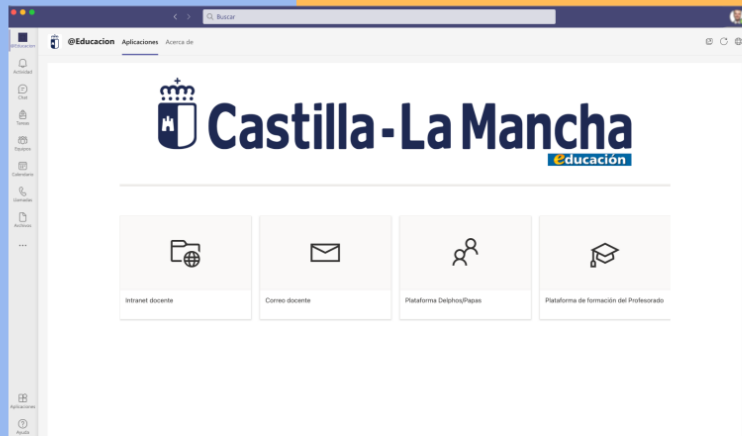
Buscar

@Educacion
Actividad
Chat
Tareas
Equipos
Calendario
Llamadas
Archivos
...
Aplicaciones
Ayuda

@Educacion Aplicaciones Acerca de

Castilla-La Mancha
educación

Intranet docente

Correo docente

Plataforma Delphos/Papas

Plataforma de formación del Profesorado